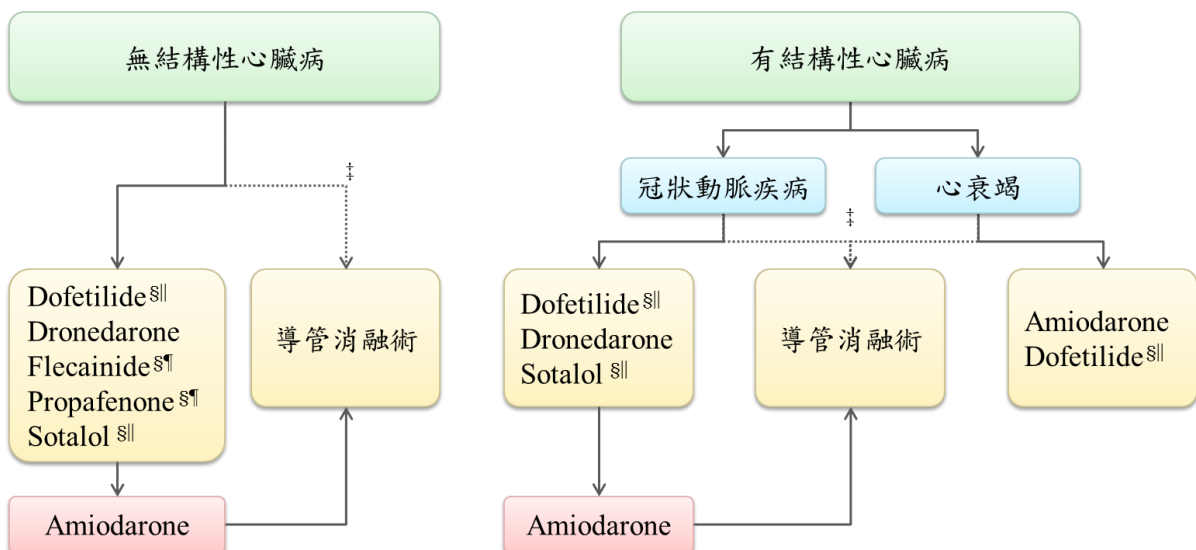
無結構性心臟病

‡

Dofetilide §||
Dronedarone
Flecainide §¶
Propafenone §¶
Sotalol §||

導管消融術

Amiodarone

有結構性心臟病

冠狀動脈疾病

心衰竭

‡

Dofetilide §||
Dronedarone
Sotalol §||

導管消融術

Amiodarone
Dofetilide §||

Amiodarone